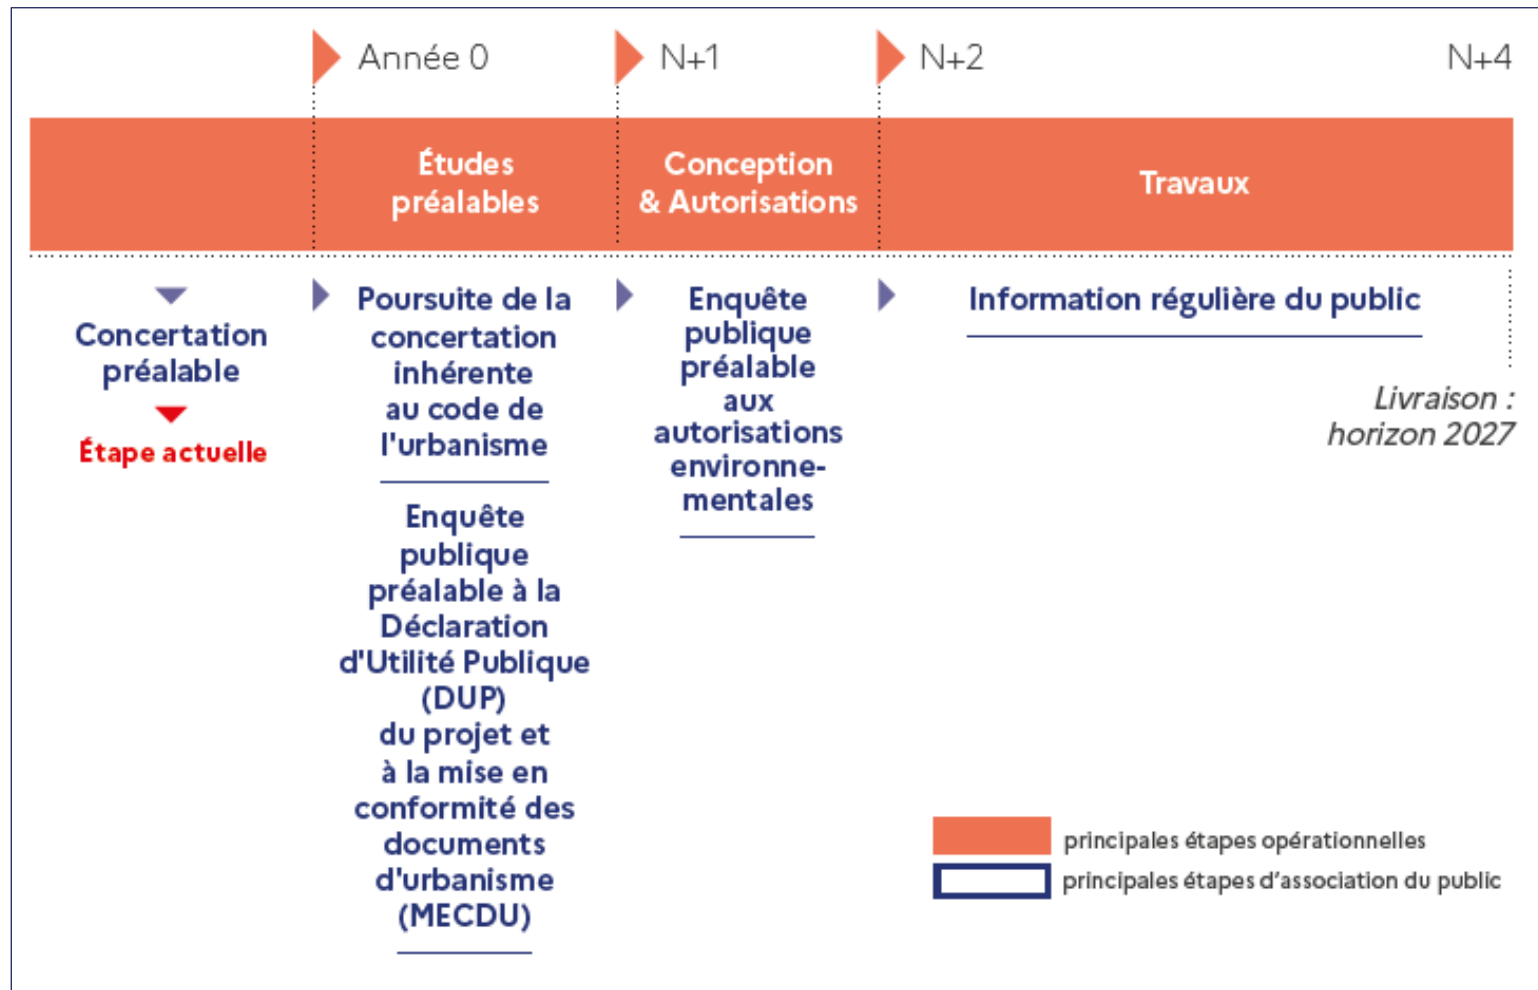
Année 0

N+1

N+2

N+4

Études préalables

Conception & Autorisations

Travaux

Concertation préalable

Étape actuelle

Poursuite de la concertation inhérente au code de l'urbanisme

Enquête publique préalable à la Déclaration d'Utilité Publique (DUP) du projet et à la mise en conformité des documents d'urbanisme (MECDU)

Enquête publique préalable aux autorisations environnementales

Information régulière du public

Livraison : horizon 2027

principales étapes opérationnelles

principales étapes d'association du public